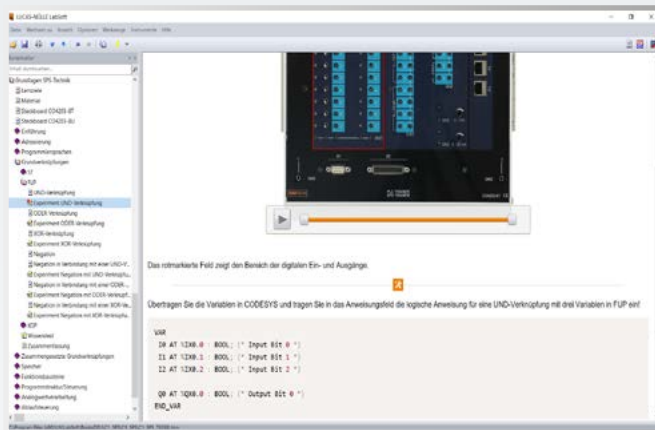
LUCAS-NÜLLE LabSoft

Datei Wechseln zu Ansicht Optionen Werkzeuge Instrumente Hilfe

Inhaltsverzeichnis

Grundlagen SPS-Technik
Lernziele
Material
Steckboard CO4203-8T
Steckboard CO4203-8U
Einführung
Adressierung
Programmiersprachen
Grundverknüpfungen
ST
FUP
UND-Verknüpfung
Experiment UND-Verknüpfung
ODER-Verknüpfung
Experiment ODER-Verknüpfung
XOR-Verknüpfung
Experiment XOR-Verknüpfung
Negation
Negation in Verbindung mit einer UND-V...
Experiment Negation mit UND-Verknüpfu...
Negation in Verbindung mit einer ODER-...
Experiment Negation mit ODER-Verknüpf...
Negation in Verbindung mit einer XOR-Ve...
Experiment Negation mit XOR-Verknüpfu...
KOP
Wissenstest
Zusammenfassung
Zusammengesetzte Grundverknüpfungen
Speicher
Funktionsbausteine
Programmstruktur/Steuerung
Analogwertverarbeitung
Ablaufsteuerung

Das rotmarkierte Feld zeigt den Bereich der digitalen Ein- und Ausgänge.

Übertragen Sie die Variablen in CODESYS und tragen Sie in das Anweisungsfeld die logische Anweisung für eine UND-Verknüpfung mit drei Variablen in FUP ein!

VAR
I0 AT %IX0.0 : BOOL; (* Input Bit 0 *)
I1 AT %IX0.1 : BOOL; (* Input Bit 1 *)
I2 AT %IX0.2 : BOOL; (* Input Bit 2 *)

Q0 AT %QX0.0 : BOOL; (* Output Bit 0 *)
END_VAR